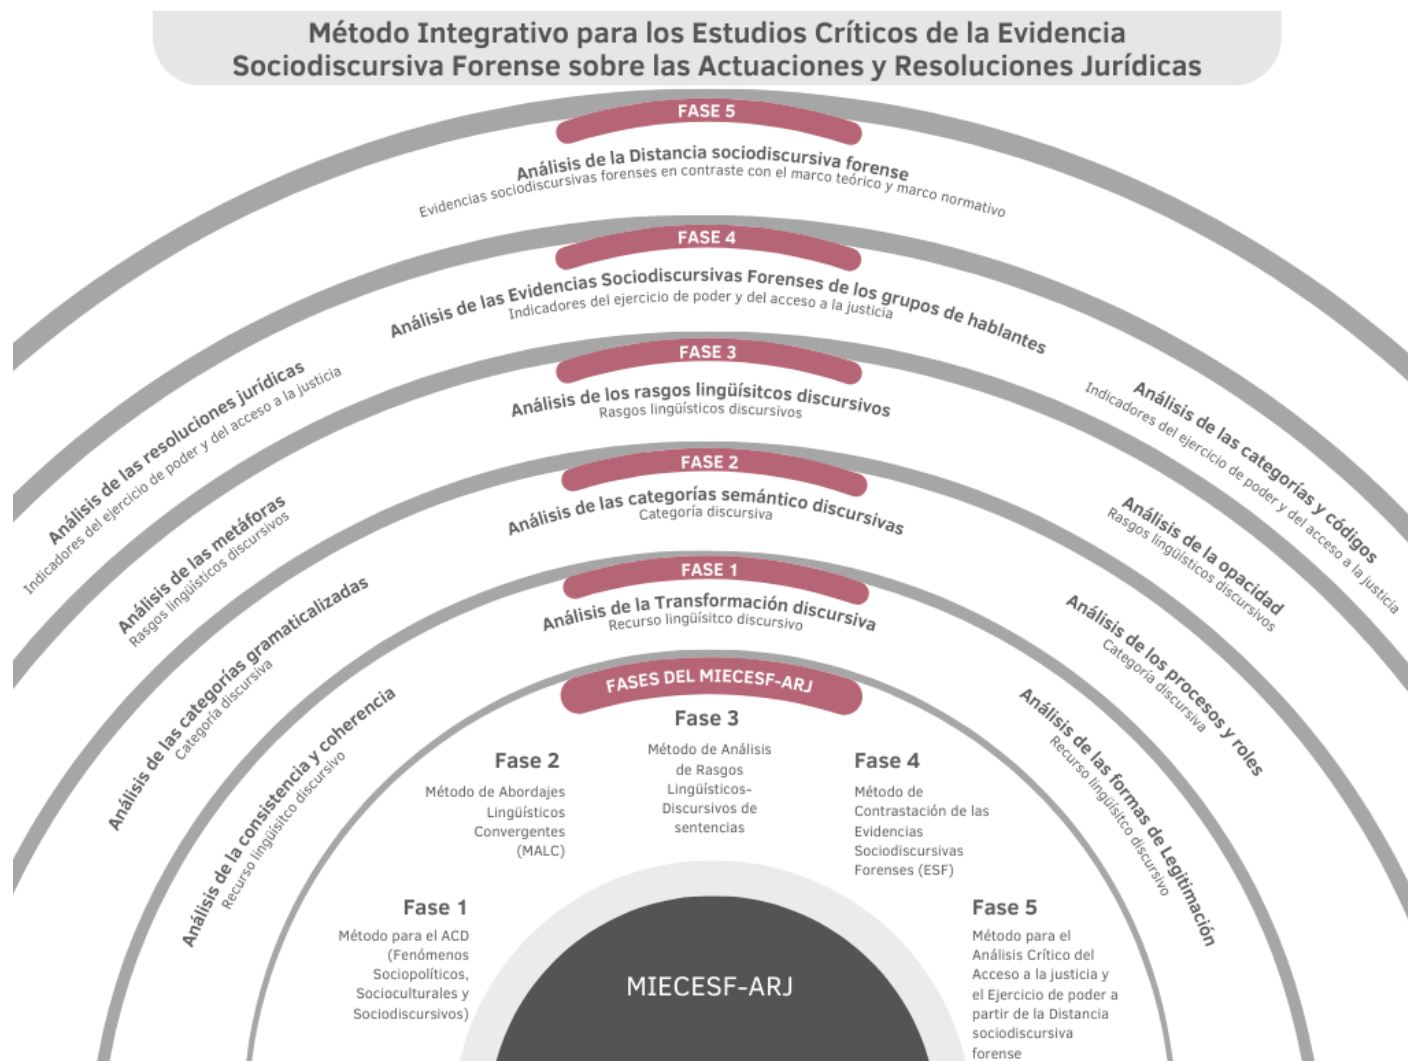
Método Integrativo para los Estudios Críticos de la Evidencia Sociodiscursiva Forense sobre las Actuaciones y Resoluciones Jurídicas

FASE 5
Análisis de la Distancia sociodiscursiva forense
Evidencias sociodiscursivas forenses en contraste con el marco teórico y marco normativo

FASE 4
Análisis de las Evidencias Sociodiscursivas Forenses de los grupos de hablantes
Indicadores del ejercicio de poder y del acceso a la justicia

FASE 3
Análisis de los rasgos lingüísitcos discursivos
Rasgos lingüísticos discursivos

FASE 2
Análisis de las categorías semántico discursivas
Categoría discursiva

FASE 1
Análisis de la Transformación discursiva
Recurso lingüísitco discursivo

Análisis de las resoluciones jurídicas
Indicadores del ejercicio de poder y del acceso a la justicia

Análisis de las metáforas
Rasgos lingüísticos discursivos

Análisis de las categorías gramaticalizadas
Categoría discursiva

Análisis de la consistencia y coherencia
Recurso lingüísitco discursivo

Análisis de las categorías y códigos
Indicadores del ejercicio de poder y del acceso a la justicia

Análisis de la opacidad
Rasgos lingüísticos discursivos

Análisis de los procesos y roles
Categoría discursiva

Análisis de las formas de Legitimación
Recurso lingüísitco discursivo

FASES DEL MIECESF-ARJ

Fase 3
Método de Análisis de Rasgos Lingüísticos-Discursivos de sentencias

Fase 2
Método de Abordajes Lingüísticos Convergentes (MALC)

Fase 4
Método de Contrastación de las Evidencias Sociodiscursivas Forenses (ESF)

Fase 1
Método para el ACD (Fenómenos Sociopolíticos, Socioculturales y Sociodiscursivos)

Fase 5
Método para el Análisis Crítico del Acceso a la justicia y el Ejercicio de poder a partir de la Distancia sociodiscursiva forense

MIECESF-ARJ